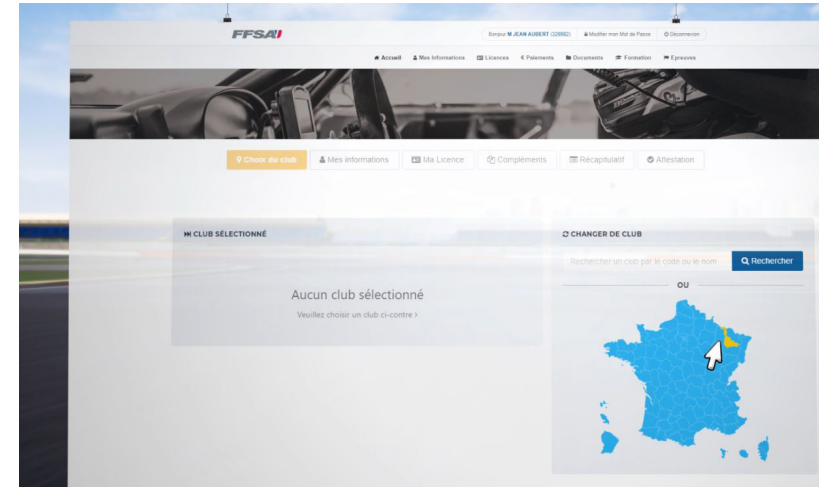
FFSA

Bonjour M JEAN AUBERT (326882) | Modifier mon Mot de Passe | Déconnexion

Accueil | Mes Informations | Licences | Paiements | Documents | Formation | Epreuves

Choix du club | Mes informations | Ma Licence | Compléments | Récapitulatif | Attestation

CLUB SÉLECTIONNÉ

Aucun club sélectionné

Veuillez choisir un club ci-contre ›

CHANGER DE CLUB

Rechercher un club par le code ou le nom

Rechercher

OU